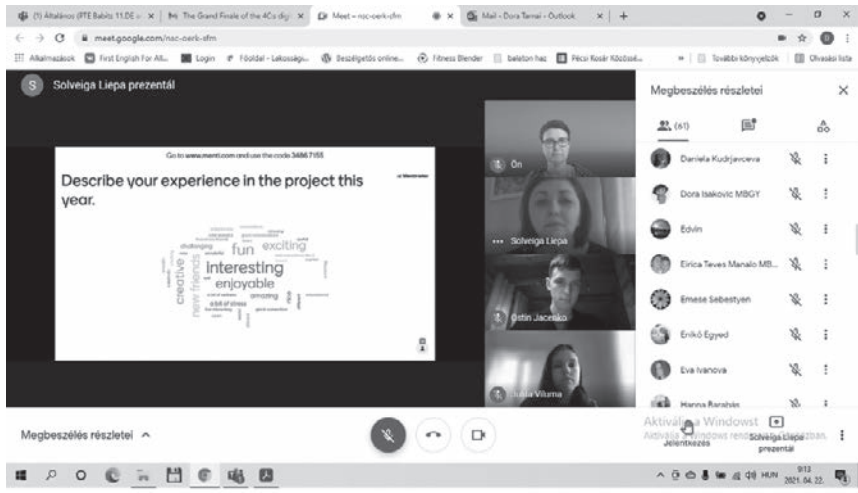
(1) Általános (PTE Babits 11.DE ... × | The Grand Finale of the 4Cs dig... × | Meet – nsc-oerk-sfm × | Mail - Dora Tarnai - Outlook × | +

meet.google.com/nsc-oerk-sfm

Alkalmazások | First English For All... | Login | Főoldal - Lakosság... | Beszélgetős online... | Fitness Blender | balaton haz | Pécsi Kosár Közösé... | » | További könyvjelzők | Olvasási lista

S Solveiga Liepa prezentál

Go to www.menti.com and use the code 3486 7155

Describe your experience in the project this year.

Mentimeter

challenging fun exciting creative Interesting enjoyable new friends a bit of stress amazing

Ön

Solveiga Liepa

Ostin Jacenko

Jurata Viluma

Megbeszélés részletei

(61)

Daniela Kudrjavceva

Dora Isakovic MBGY

Edvin

Eirica Teves Manalo MB...

Emese Sebestyen

Enikő Egyed

Eva Ivanova

Hanna Barabás

Megbeszélés részletei ^

Aktiválja a Windowst
Aktiválja a Windows rendszert a Gépházban.

Jelentkezés

Solveiga Liepa prezentál

HUN 9:13 2021. 04. 22.